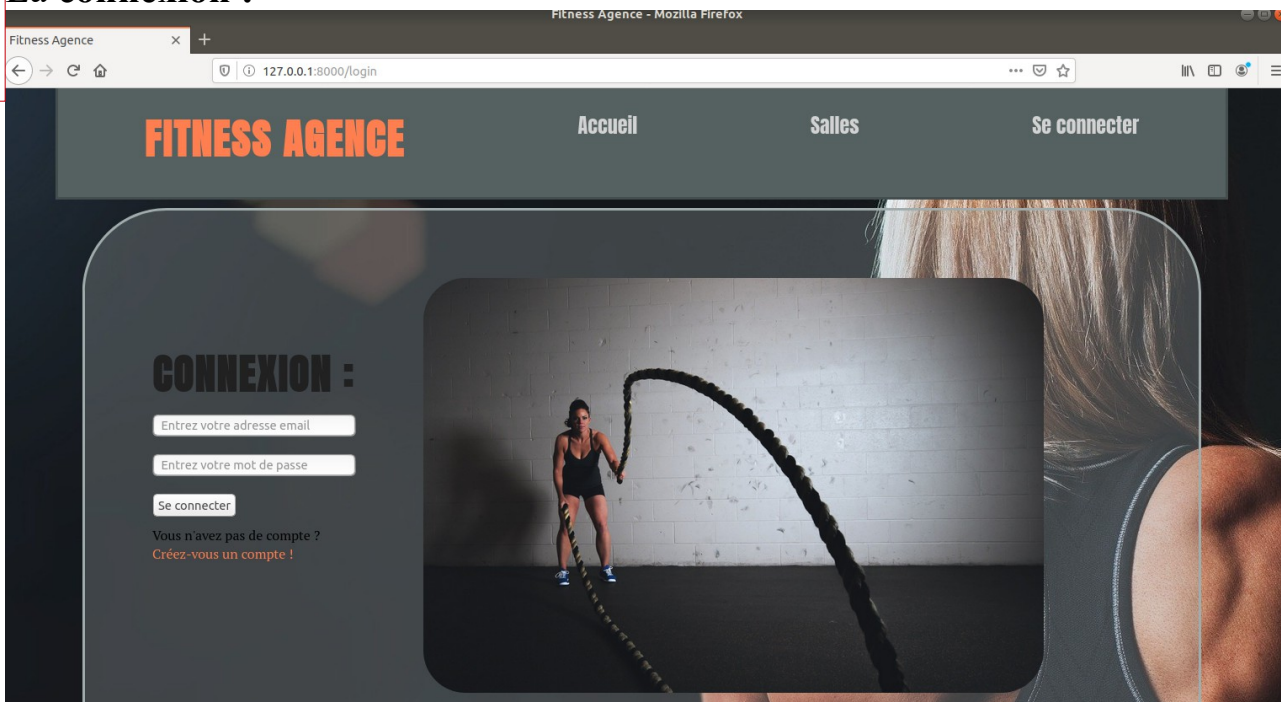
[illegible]

Fitness Agence - Mozilla Firefox

Fitness Agence ×

127.0.0.1:8000/login

FITNESS AGENCE

Accueil

Salles

Se connecter

CONNEXION :

Entrez votre adresse email

Entrez votre mot de passe

Se connecter

Vous n'avez pas de compte ?
Créez-vous un compte !